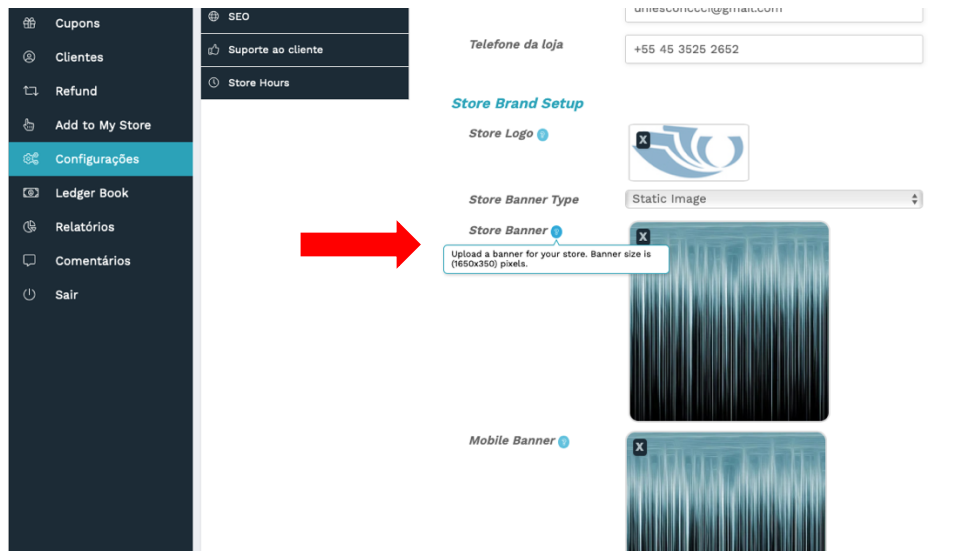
Cupons
Clientes
Refund
Add to My Store
Configurações
Ledger Book
Relatórios
Comentários
Sair

SEO
Suporte ao cliente
Store Hours

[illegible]@gmail.com

Telefone da loja
+55 45 3525 2652

Store Brand Setup

Store Logo

Store Banner Type
Static Image

Store Banner
Upload a banner for your store. Banner size is (1650x350) pixels.

Mobile Banner